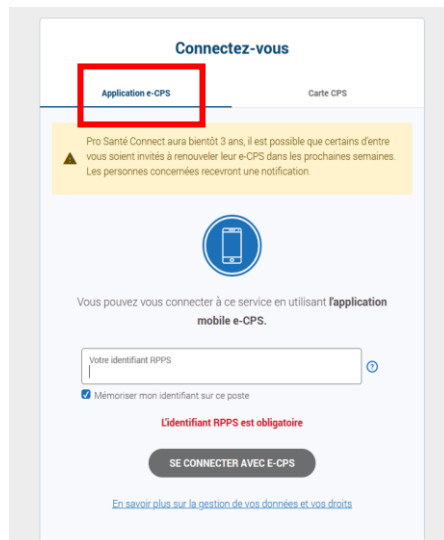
Connectez-vous

Application e-CPS

Carte CPS

Pro Santé Connect aura bientôt 3 ans, il est possible que certains d'entre vous soient invités à renouveler leur e-CPS dans les prochaines semaines. Les personnes concernées recevront une notification.

Vous pouvez vous connecter à ce service en utilisant l'application mobile e-CPS.

Votre identifiant RPPS

?

Mémoriser mon identifiant sur ce poste

L'identifiant RPPS est obligatoire

SE CONNECTER AVEC E-CPS

En savoir plus sur la gestion de vos données et vos droits